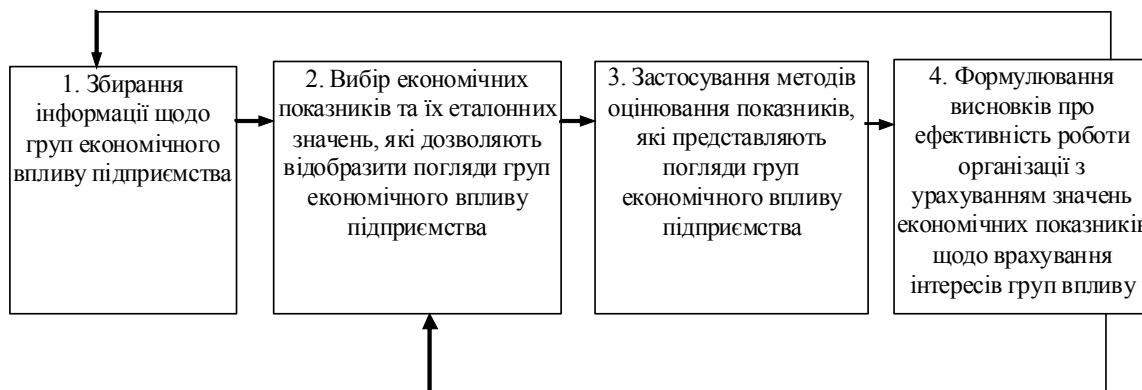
1. Збирання інформації щодо груп економічного впливу підприємства

2. Вибір економічних показників та їх еталонних значень, які дозволяють відобразити погляди груп економічного впливу підприємства

3. Застосування методів оцінювання показників, які представляють погляди груп економічного впливу підприємства

4. Формулювання висновків про ефективність роботи організації з урахуванням значень економічних показників щодо врахування інтересів груп впливу